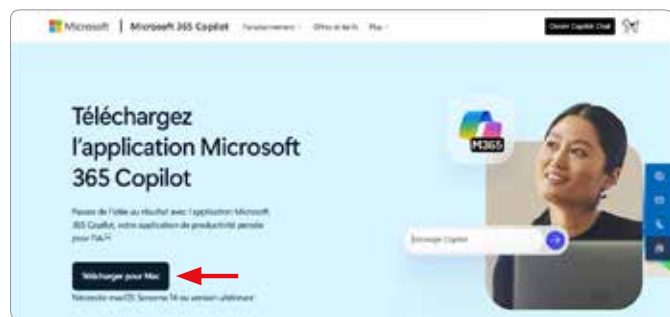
Microsoft | Microsoft 365 Copilot Fonctionnement Offres et tarifs Plus

Obtenir Copilot Chat

Téléchargez l'application Microsoft 365 Copilot

Passez de l'idée au résultat avec l'application Microsoft 365 Copilot, votre application de productivité pensée pour l'IA.

Télécharger pour Mac

Nécessite macOS Sonoma 14 ou version ultérieure

M365

Message Copilot